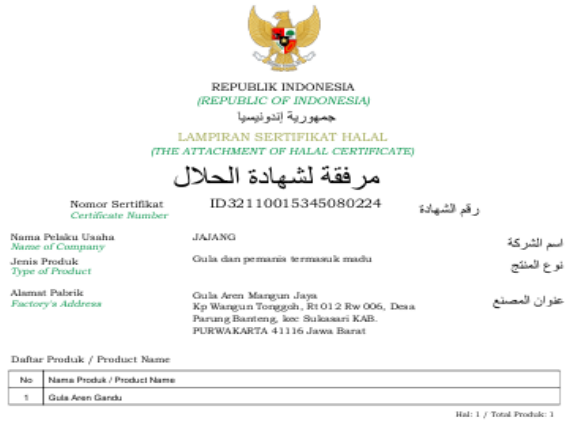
REPUBLIK INDONESIA
(REPUBLIC OF INDONESIA)
جمهورية إندونيسيا

LAMPIRAN SERTIFIKAT HALAL
(THE ATTACHMENT OF HALAL CERTIFICATE)
مرفقة لشهادة الحلال

Nomor Sertifikat
Certificate Number
ID32110015345080224
رقم الشهادة

Nama Pelaku Usaha
Name of Company
JAJANG
اسم الشركة

Jenis Produk
Type of Product
Gula dan pemanis termasuk madu
نوع المنتج

Alamat Pabrik
Factory's Address
Gula Aren Mangun Jaya
Kp Wangun Tonggoh, Rt 012 Rw 006, Desa Parung Banteng, kec Sukasari KAB. PURWAKARTA 41116 Jawa Barat
عنوان المصنع

Daftar Produk / Product Name

| No | Nama Produk / Product Name |
|---|---|
| 1 | Gula Aren Gandu |

Hal: 1 / Total Produk: 1